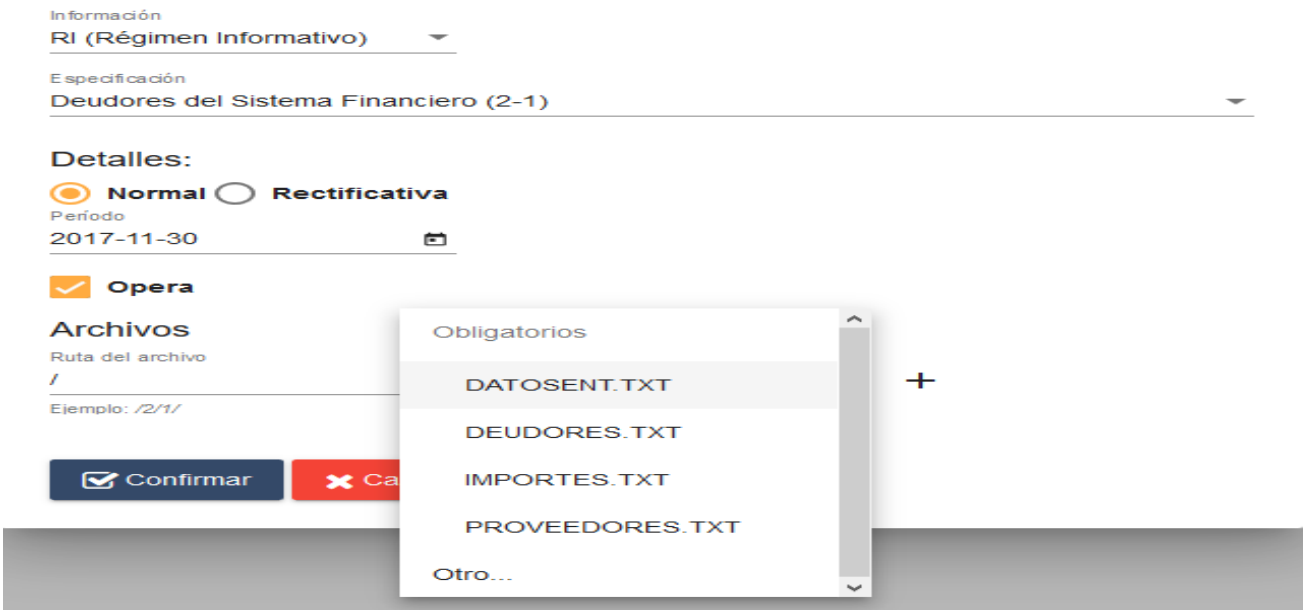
Información
RI (Régimen Informativo)

Especificación
Deudores del Sistema Financiero (2-1)

Detalles:
Normal Rectificativa
Período
2017-11-30

Opera

Archivos
Ruta del archivo
/
Ejemplo: /2/1/

Obligatorios
DATOSENT.TXT
DEUDORES.TXT
IMPORTES.TXT
PROVEEDORES.TXT
Otro...

+

Confirmar
Ca